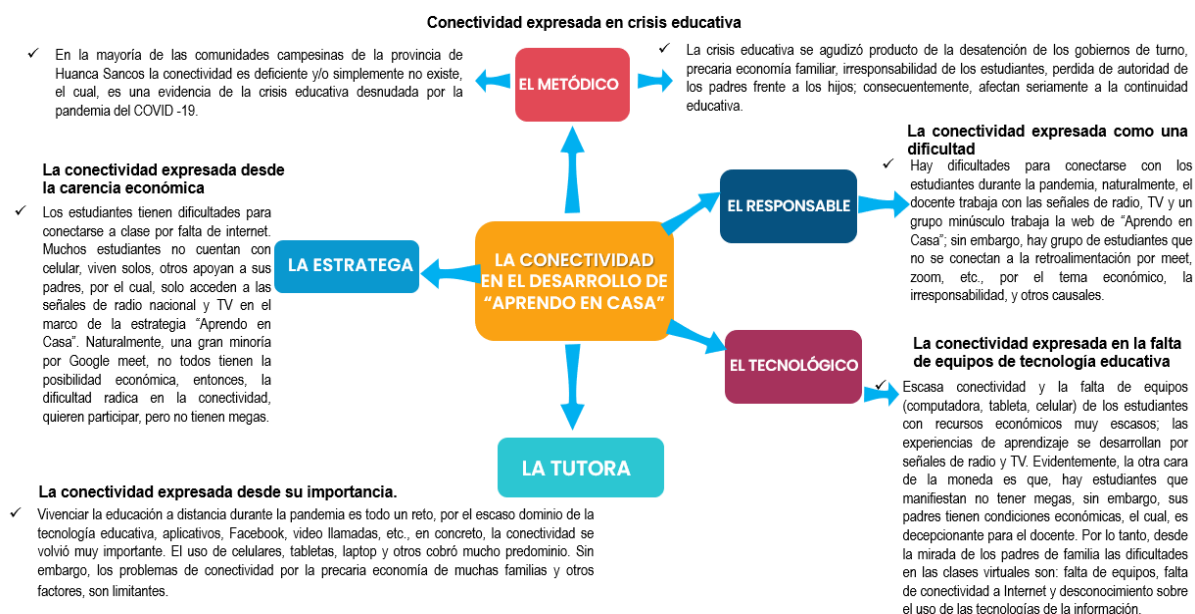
Conectividad expresada en crisis educativa

✓ En la mayoría de las comunidades campesinas de la provincia de Huanca Sancos la conectividad es deficiente y/o simplemente no existe, el cual, es una evidencia de la crisis educativa desnudada por la pandemia del COVID -19.

EL METÓDICO

✓ La crisis educativa se agudizó producto de la desatención de los gobiernos de turno, precaria economía familiar, irresponsabilidad de los estudiantes, perdida de autoridad de los padres frente a los hijos; consecuentemente, afectan seriamente a la continuidad educativa.

La conectividad expresada desde la carencia económica

✓ Los estudiantes tienen dificultades para conectarse a clase por falta de internet. Muchos estudiantes no cuentan con celular, viven solos, otros apoyan a sus padres, por el cual, solo acceden a las señales de radio nacional y TV en el marco de la estrategia "Aprendo en Casa". Naturalmente, una gran minoría por Google meet, no todos tienen la posibilidad económica, entonces, la dificultad radica en la conectividad, quieren participar, pero no tienen megas.

LA ESTRATEGA

LA CONECTIVIDAD EN EL DESARROLLO DE "APRENDO EN CASA"

EL RESPONSABLE

La conectividad expresada como una dificultad

✓ Hay dificultades para conectarse con los estudiantes durante la pandemia, naturalmente, el docente trabaja con las señales de radio, TV y un grupo minúsculo trabaja la web de "Aprendo en Casa"; sin embargo, hay grupo de estudiantes que no se conectan a la retroalimentación por meet, zoom, etc., por el tema económico, la irresponsabilidad, y otros causales.

EL TECNOLÓGICO

La conectividad expresada en la falta de equipos de tecnología educativa

✓ Escasa conectividad y la falta de equipos (computadora, tableta, celular) de los estudiantes con recursos económicos muy escasos; las experiencias de aprendizaje se desarrollan por señales de radio y TV. Evidentemente, la otra cara de la moneda es que, hay estudiantes que manifiestan no tener megas, sin embargo, sus padres tienen condiciones económicas, el cual, es decepcionante para el docente. Por lo tanto, desde la mirada de los padres de familia las dificultades en las clases virtuales son: falta de equipos, falta de conectividad a Internet y desconocimiento sobre el uso de las tecnologías de la información.

LA TUTORA

La conectividad expresada desde su importancia.

✓ Vivenciar la educación a distancia durante la pandemia es todo un reto, por el escaso dominio de la tecnología educativa, aplicativos, Facebook, video llamadas, etc., en concreto, la conectividad se volvió muy importante. El uso de celulares, tabletas, laptop y otros cobró mucho predominio. Sin embargo, los problemas de conectividad por la precaria economía de muchas familias y otros factores, son limitantes.